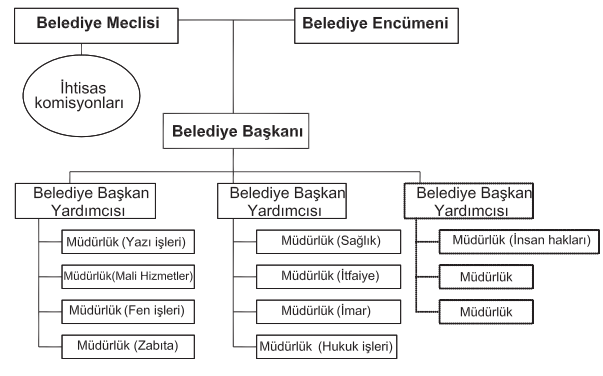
Belediye Meclisi

Belediye Encümeni

İhtisas komisyonları

Belediye Başkanı

Belediye Başkan Yardımcısı

Müdürlük (Yazı işleri)

Müdürlük(Mali Hizmetler)

Müdürlük (Fen işleri)

Müdürlük (Zabıta)

Belediye Başkan Yardımcısı

Müdürlük (Sağlık)

Müdürlük (İtfaiye)

Müdürlük (İmar)

Müdürlük (Hukuk işleri)

Belediye Başkan Yardımcısı

Müdürlük (İnsan hakları)

Müdürlük

Müdürlük